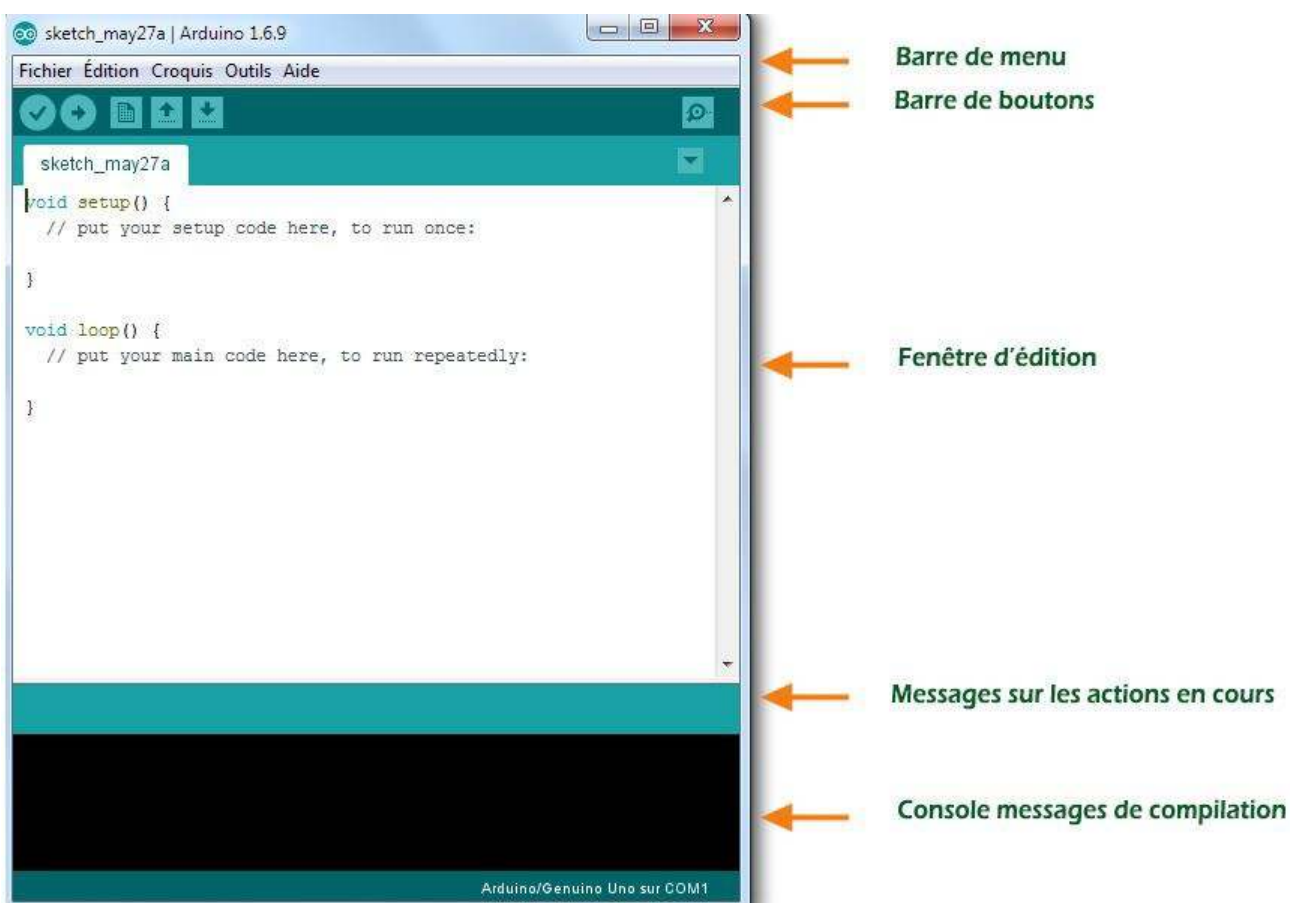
sketch_may27a | Arduino 1.6.9

Barre de menu

Fichier Édition Croquis Outils Aide

Barre de boutons

sketch_may27a

void setup() {
  // put your setup code here, to run once:

}

void loop() {
  // put your main code here, to run repeatedly:

}

Fenêtre d'édition

Messages sur les actions en cours

Console messages de compilation

Arduino/Genuino Uno sur COM1